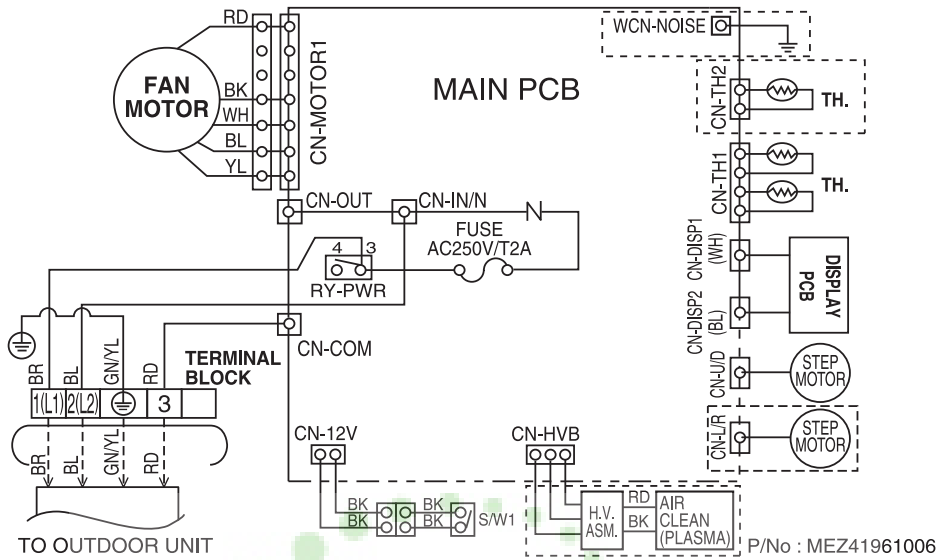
RD
FAN MOTOR
BK
WH
BL
YL
CN-MOTOR1
MAIN PCB
WCN-NOISE
CN-TH2
TH.
CN-TH1
TH.
CN-OUT
CN-IN/N
FUSE
AC250V/T2A
4 3
RY-PWR
CN-DISP1 (WH)
DISPLAY PCB
CN-DISP2 (BL)
CN-COM
BR
BL
GN/YL
RD
TERMINAL BLOCK
1(L1) 2(L2) 3
CN-U/D
STEP MOTOR
CN-L/R
STEP MOTOR
CN-12V
CN-HVB
BR
BL
GN/YL
RD
BK
BK
BK
BK
S/W1
H.V. ASM.
RD
BK
AIR CLEAN (PLASMA)
TO OUTDOOR UNIT
P/No : MEZ41961006